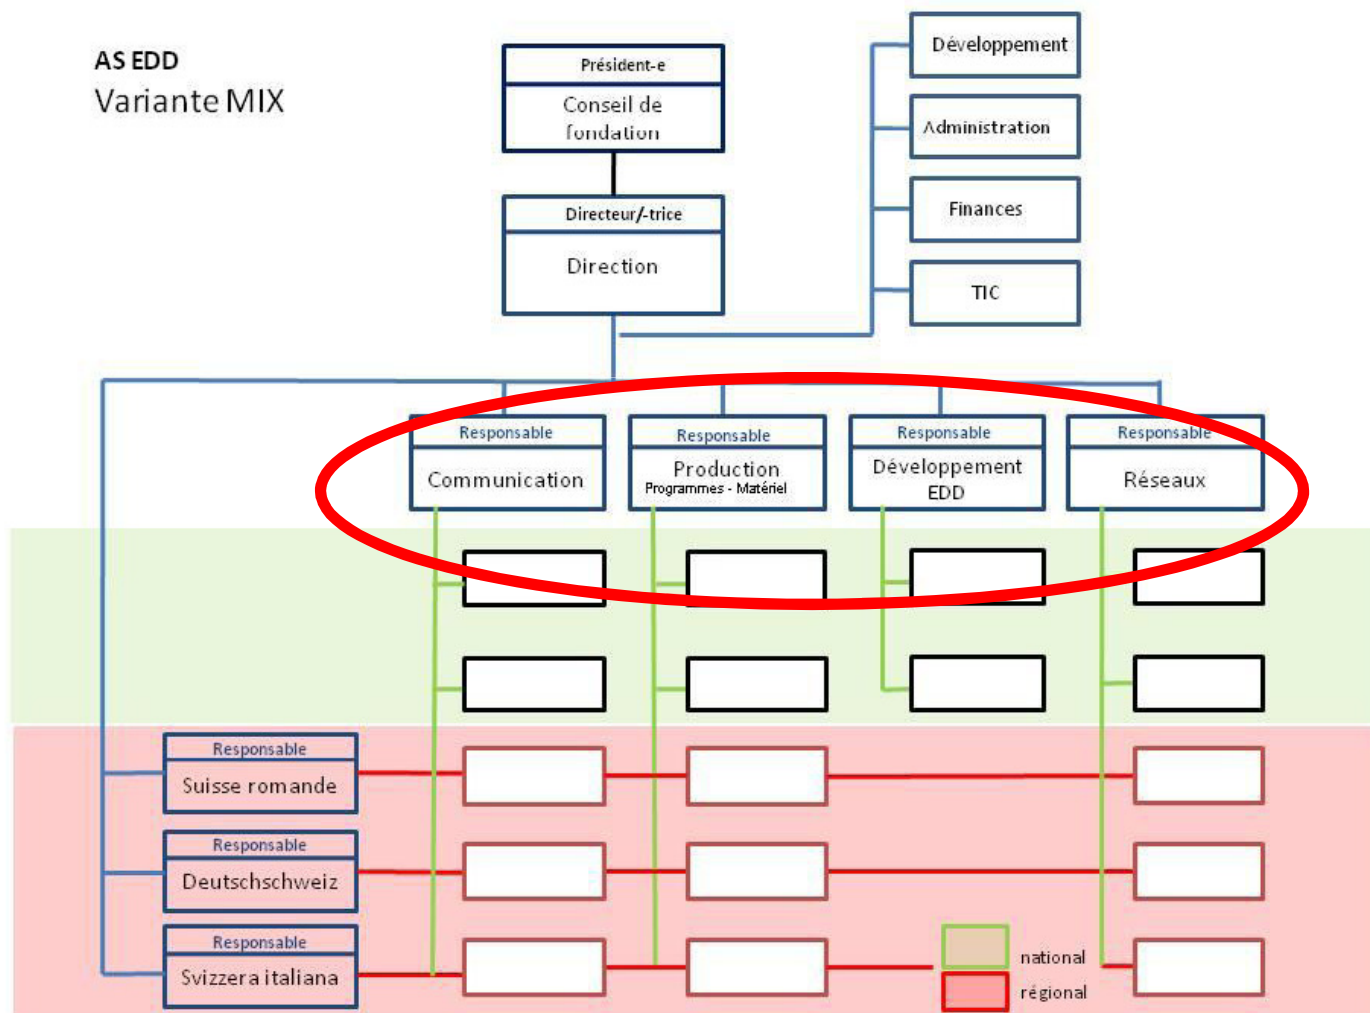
AS EDD
Variante MIX

Président-e
Conseil de fondation

Directeur/-trice
Direction

Développement
Administration
Finances
TIC

Responsable
Communication

Responsable
Production
Programmes - Matériel

Responsable
Développement EDD

Responsable
Réseaux

Responsable
Suisse romande

Responsable
Deutschschweiz

Responsable
Svizzera italiana

national
régional